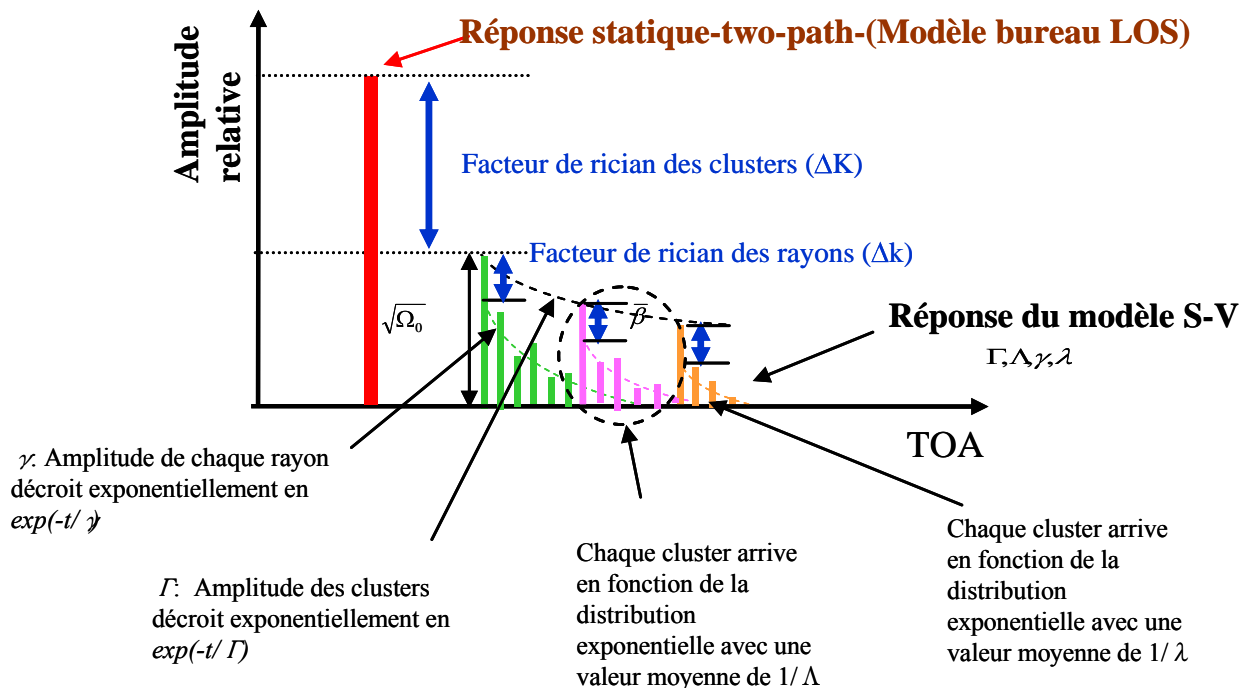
Réponse statique-two-path-(Modèle bureau LOS)

Amplitude relative

Facteur de rician des clusters ($\Delta$K)

Facteur de rician des rayons ($\Delta$k)

$\sqrt{\Omega_0}$

$\beta$

Réponse du modèle S-V

$\Gamma, \Lambda, \gamma, \lambda$

TOA

$\gamma$: Amplitude de chaque rayon décroit exponentiellement en $exp(-t/ \gamma)$

$\Gamma$: Amplitude des clusters décroit exponentiellement en $exp(-t/ \Gamma)$

Chaque cluster arrive en fonction de la distribution exponentielle avec une valeur moyenne de $1/ \Lambda$

Chaque cluster arrive en fonction de la distribution exponentielle avec une valeur moyenne de $1/ \lambda$